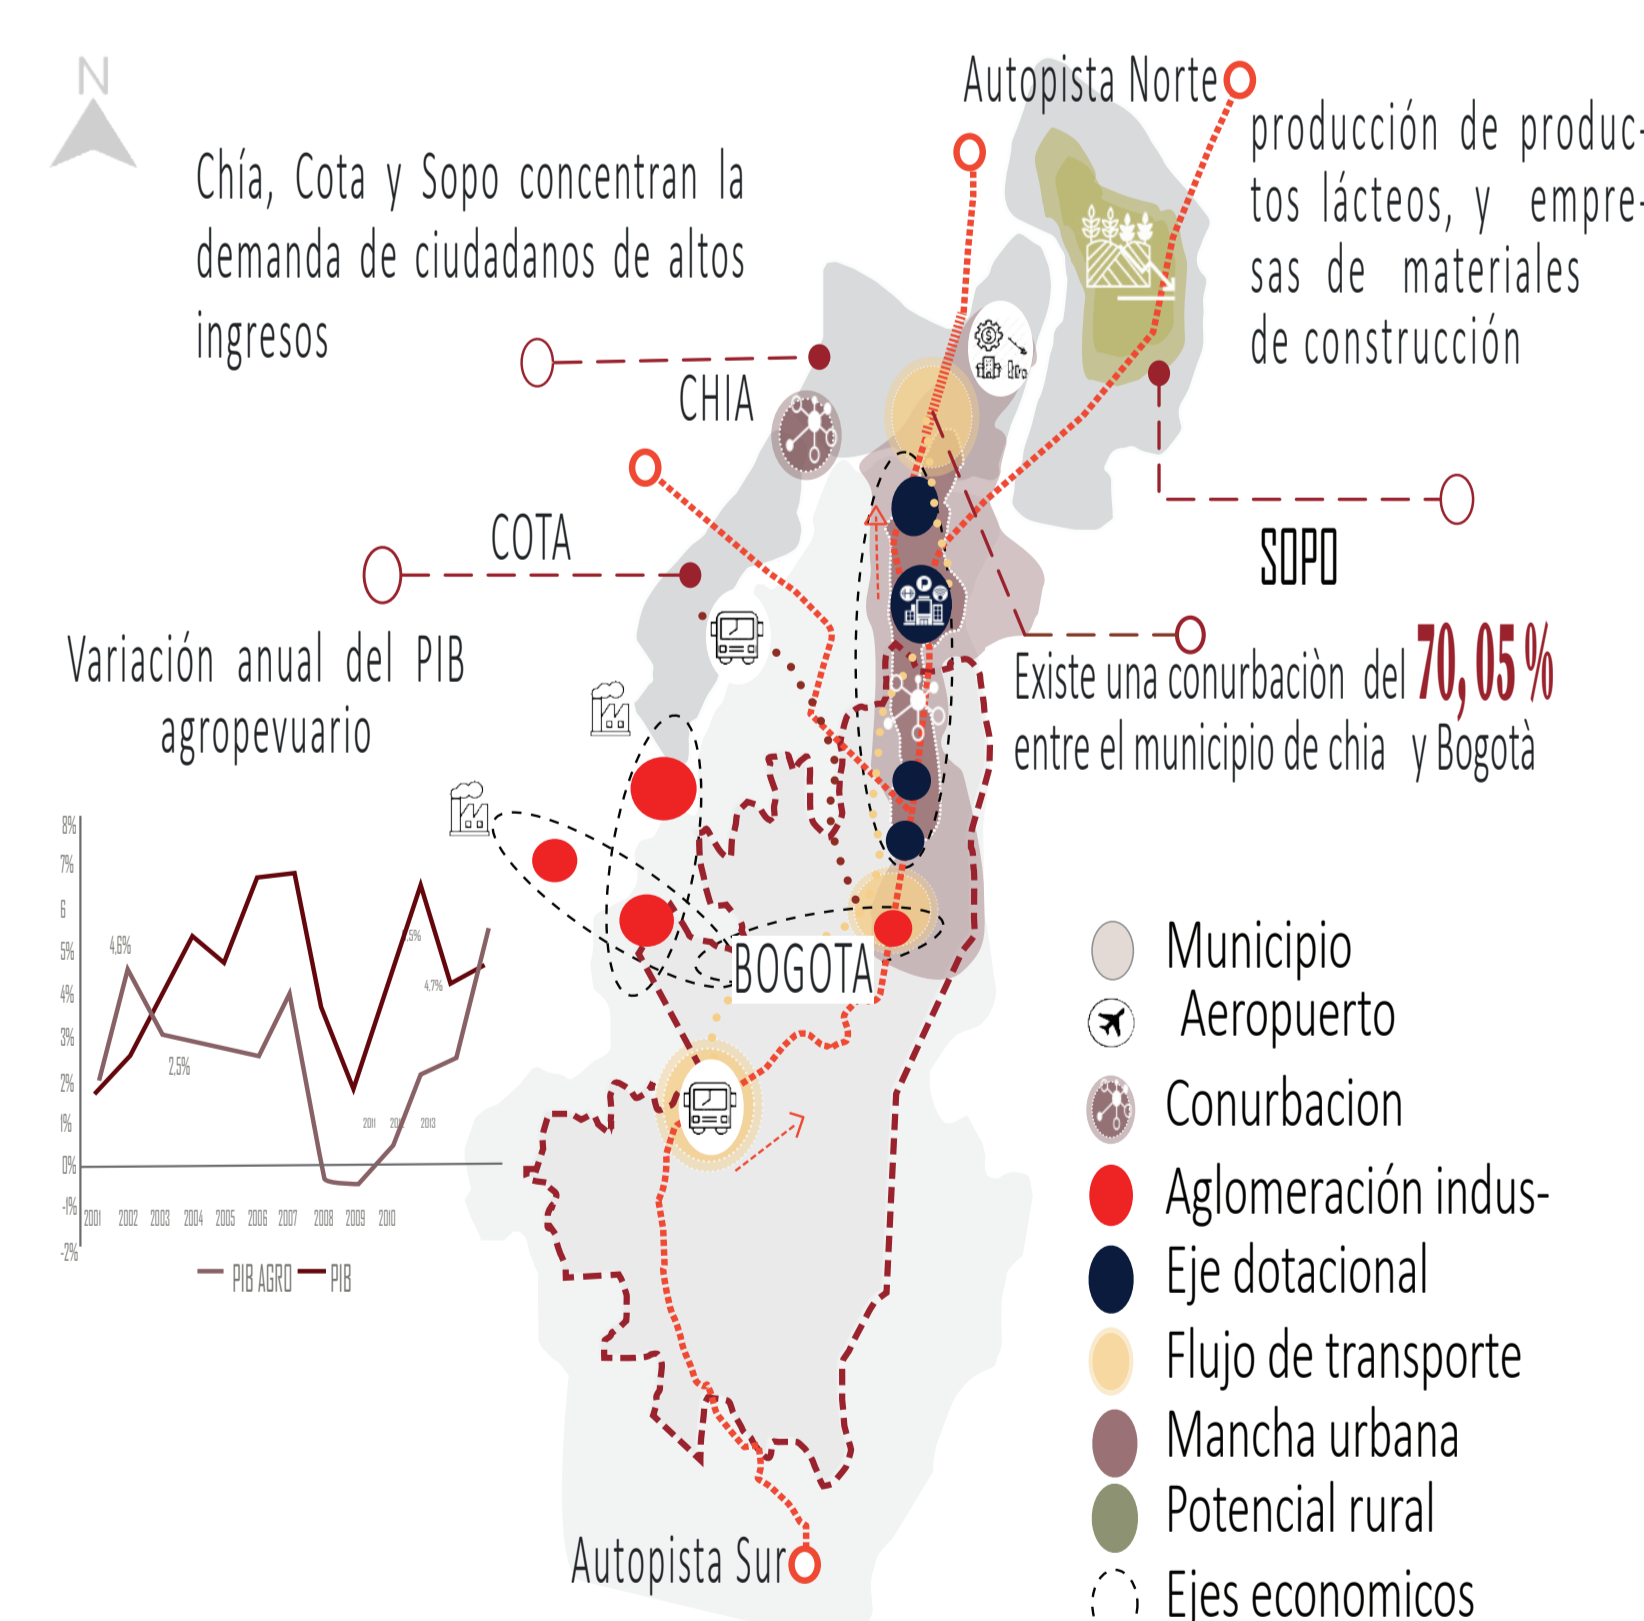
N

Autopista Norte

producción de productos lácteos, y empresas de materiales de construcción

Chía, Cota y Sopo concentran la demanda de ciudadanos de altos ingresos

CHIA

COTA

SOPO

Variación anual del PIB agropevuario

Existe una conurbaciòn del 70,05 % entre el municipio de chia y Bogotà

8%
7%
6
5%
4%
3%
2%
1%
0%
-1%
-2%

4,6%
2,5%
5%
4,7%
2011
2012
2013

2001 2002 2003 2004 2005 2006 2007 2008 2009 2010

PIB AGRO PIB

BOGOTA

Municipio
Aeropuerto
Conurbacion
Aglomeración indus-
Eje dotacional
Flujo de transporte
Mancha urbana
Potencial rural
Ejes economicos

Autopista Sur